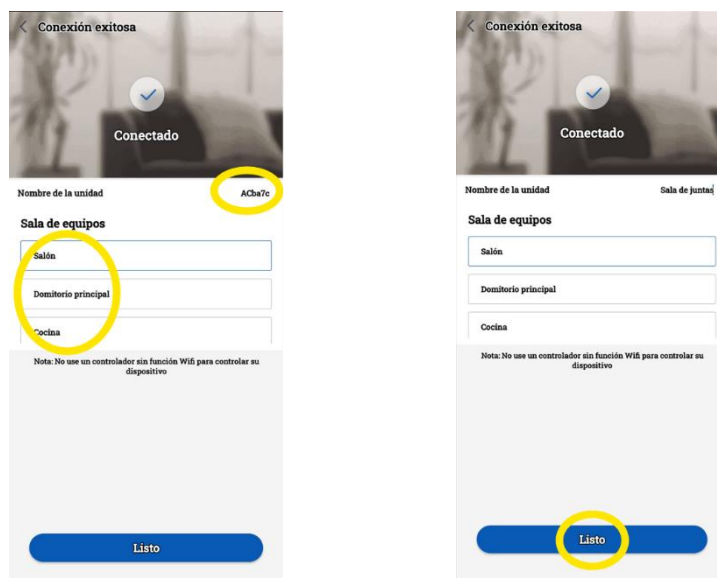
Conexión exitosa

Conectado

Nombre de la unidad ACba7c

Sala de equipos

Salón

Domitorio principal

Cocina

Nota: No use un controlador sin función Wifi para controlar su dispositivo

Listo

Conexión exitosa

Conectado

Nombre de la unidad Sala de juntas

Sala de equipos

Salón

Domitorio principal

Cocina

Nota: No use un controlador sin función Wifi para controlar su dispositivo

Listo